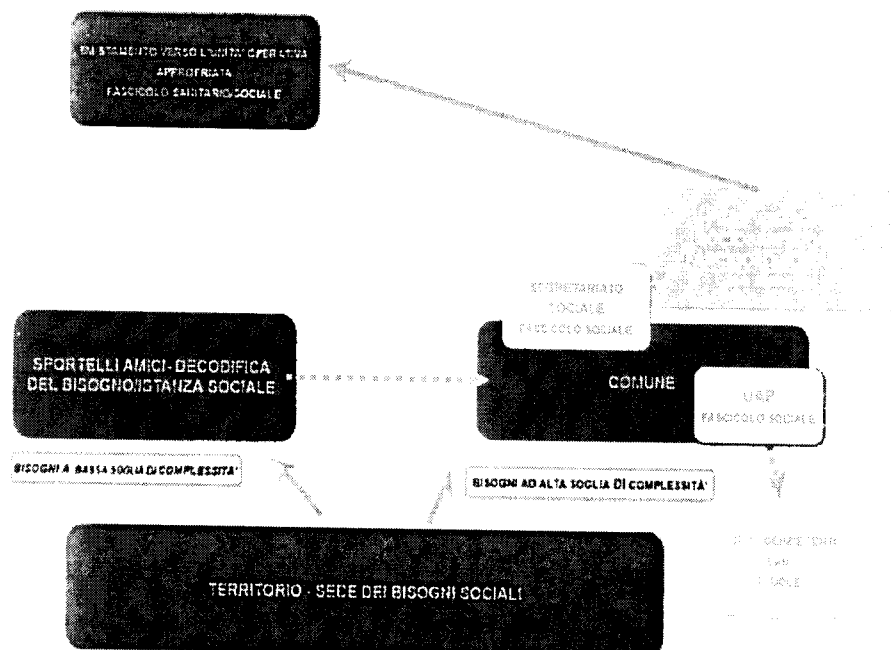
SMISTAMENTO VERSO L'UNITA' OPERATIVA APPROPRIATA FASCICOLO SANITARIO SOCIALE

SEGRETARIATO SOCIALE FASCICOLO SOCIALE

SPORTELLI AMICI - DECODIFICA DEL BISOGNO/ISTANZA SOCIALE

COMUNE

USP FASCICOLO SOCIALE

BISOGNI A BASSA SOGLIA DI COMPLESSITA'

BISOGNI AD ALTA SOGLIA DI COMPLESSITA'

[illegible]

TERRITORIO - SEDE DEI BISOGNI SOCIALI